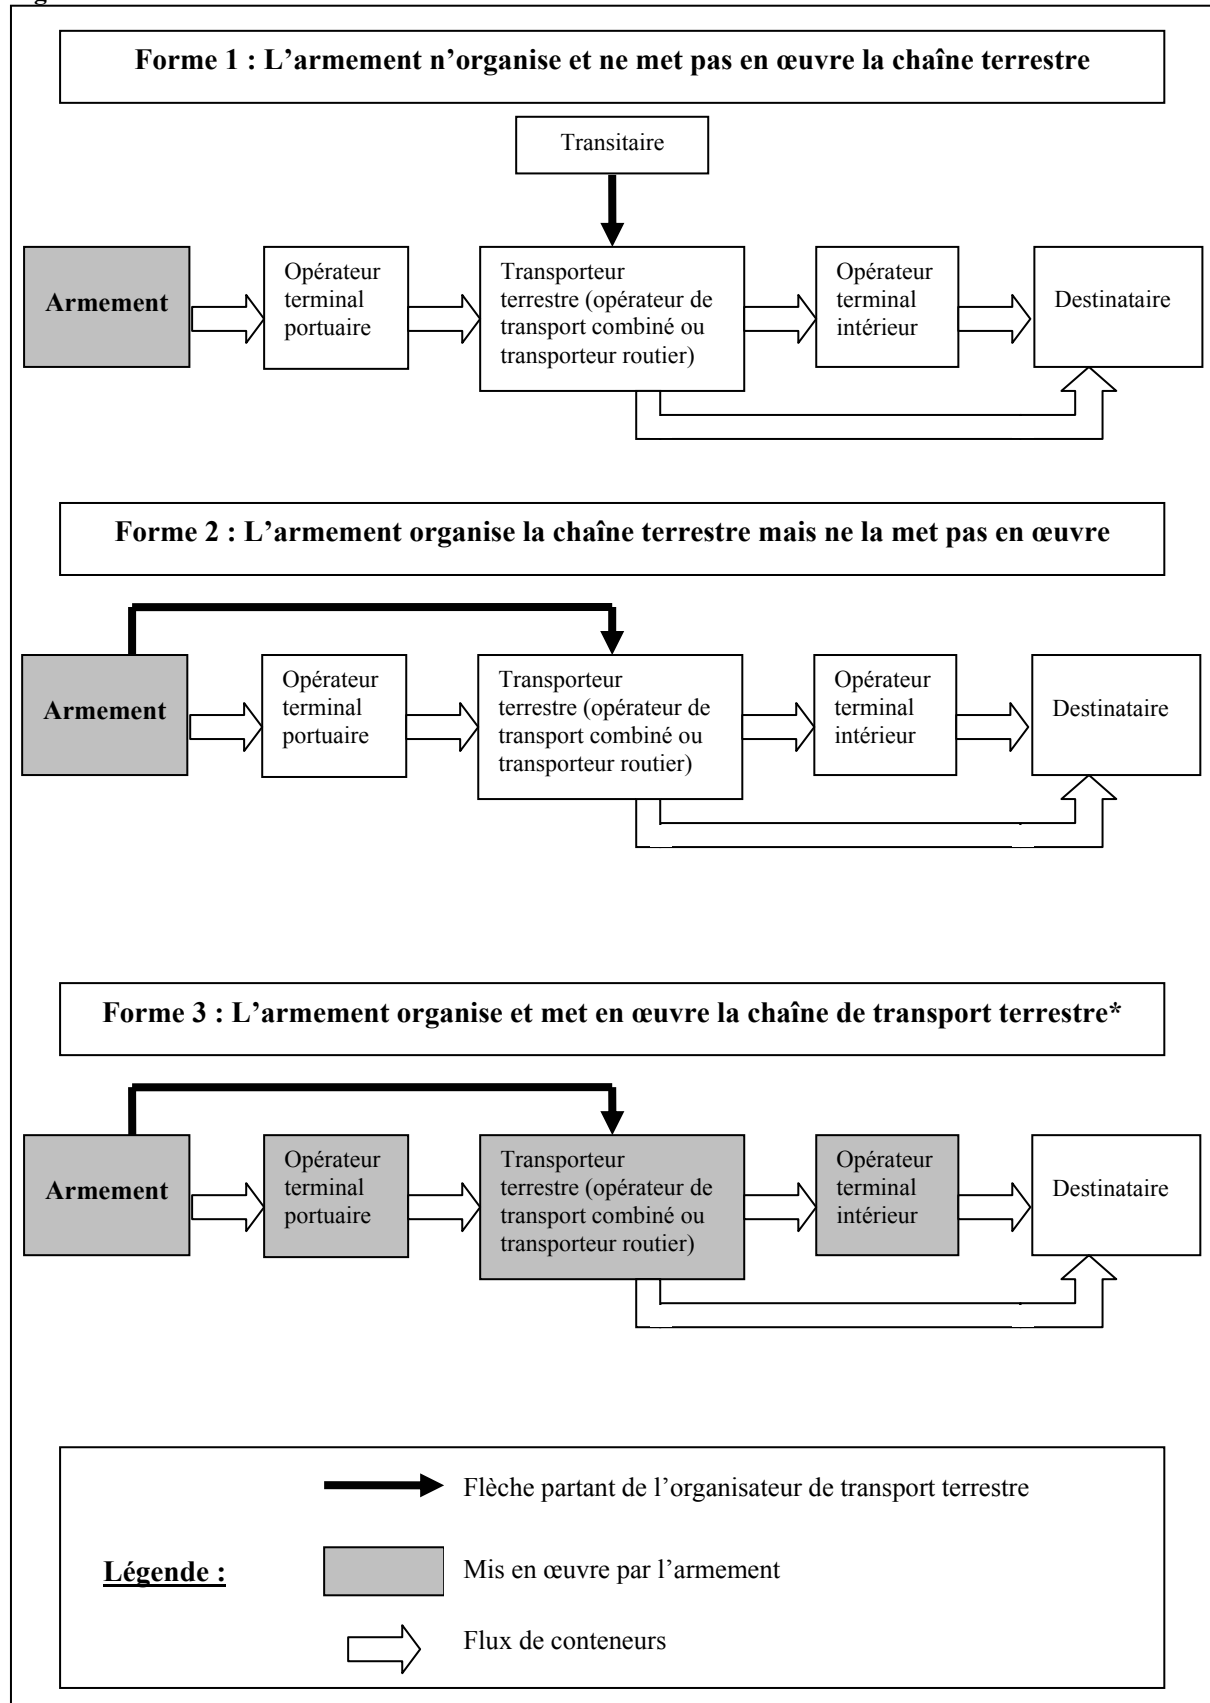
Forme 1 : L'armement n'organise et ne met pas en œuvre la chaîne terrestre

Transitaire

Armement

Opérateur terminal portuaire

Transporteur terrestre (opérateur de transport combiné ou transporteur routier)

Opérateur terminal intérieur

Destinataire

Forme 2 : L'armement organise la chaîne terrestre mais ne la met pas en œuvre

Armement

Opérateur terminal portuaire

Transporteur terrestre (opérateur de transport combiné ou transporteur routier)

Opérateur terminal intérieur

Destinataire

Forme 3 : L'armement organise et met en œuvre la chaîne de transport terrestre*

Armement

Opérateur terminal portuaire

Transporteur terrestre (opérateur de transport combiné ou transporteur routier)

Opérateur terminal intérieur

Destinataire

Flèche partant de l'organisateur de transport terrestre

Légende :

Mis en œuvre par l'armement

Flux de conteneurs